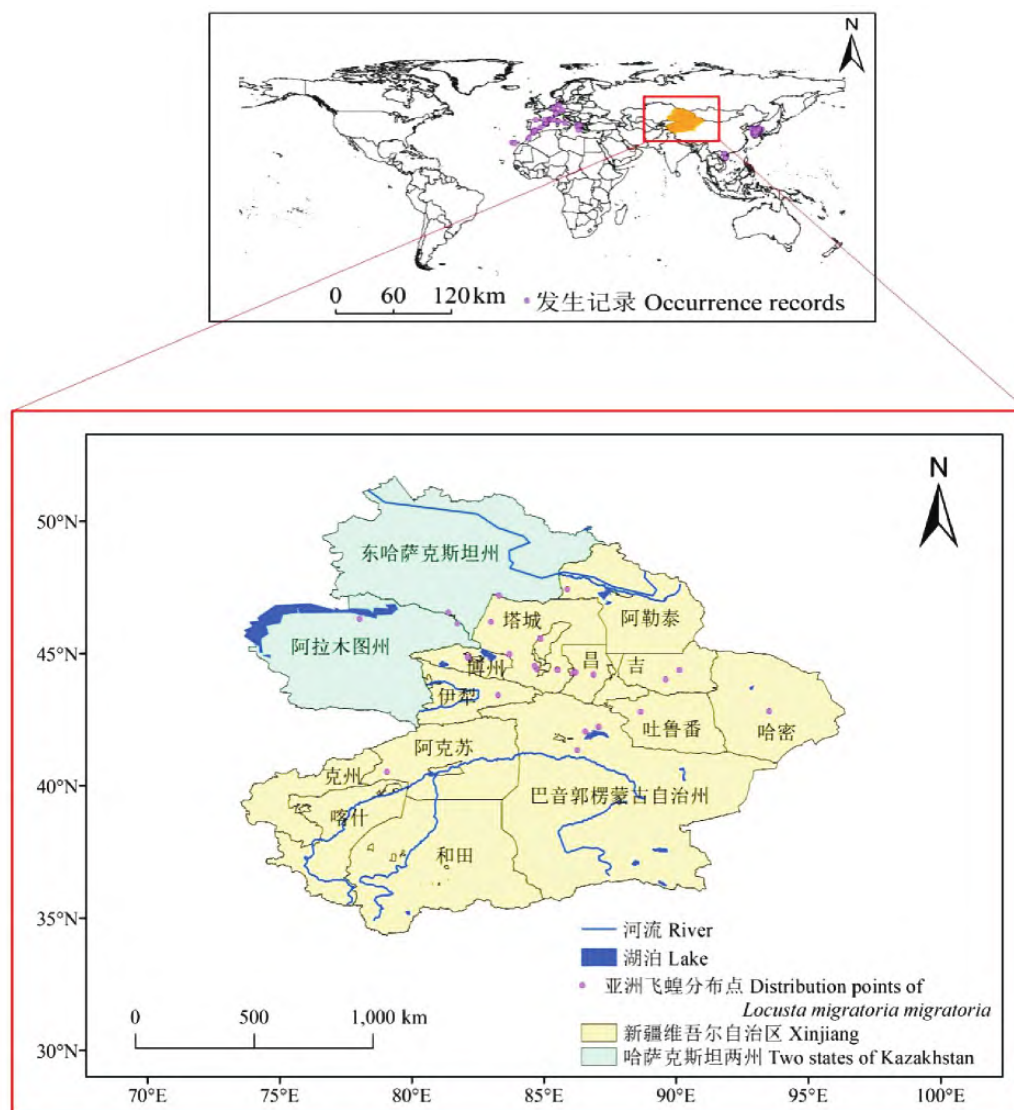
N

0 60 120km

发生记录 Occurrence records

N

50°N

45°N

40°N

35°N

30°N

东哈萨克斯坦州

阿拉木图州

塔城

阿勒泰

博州

昌

吉

伊犁

吐鲁番

哈密

阿克苏

克州

喀什

巴音郭楞蒙古自治州

和田

0 500 1,000 km

河流 River

湖泊 Lake

亚洲飞蝗分布点 Distribution points of *Locusta migratoria migratoria*

新疆维吾尔自治区 Xinjiang

哈萨克斯坦两州 Two states of Kazakhstan

70°E 75°E 80°E 85°E 90°E 95°E 100°E